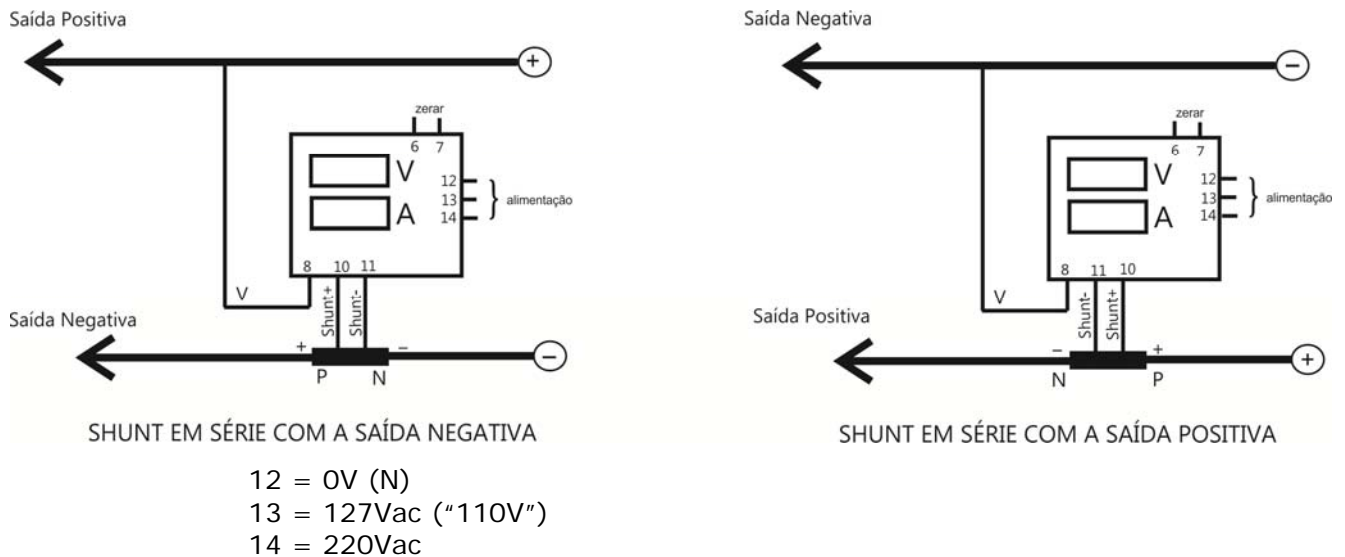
Saída Positiva

+

zerar

6 7

V

A

12
13
14

alimentação

8 10 11

V

Shunt+

Shunt-

Saída Negativa

+

P

−

N

−

SHUNT EM SÉRIE COM A SAÍDA NEGATIVA

12 = 0V (N)
13 = 127Vac ("110V")
14 = 220Vac

Saída Negativa

−

zerar

6 7

V

A

12
13
14

alimentação

8 11 10

V

Shunt-

Shunt+

Saída Positiva

−

N

+

P

+

SHUNT EM SÉRIE COM A SAÍDA POSITIVA